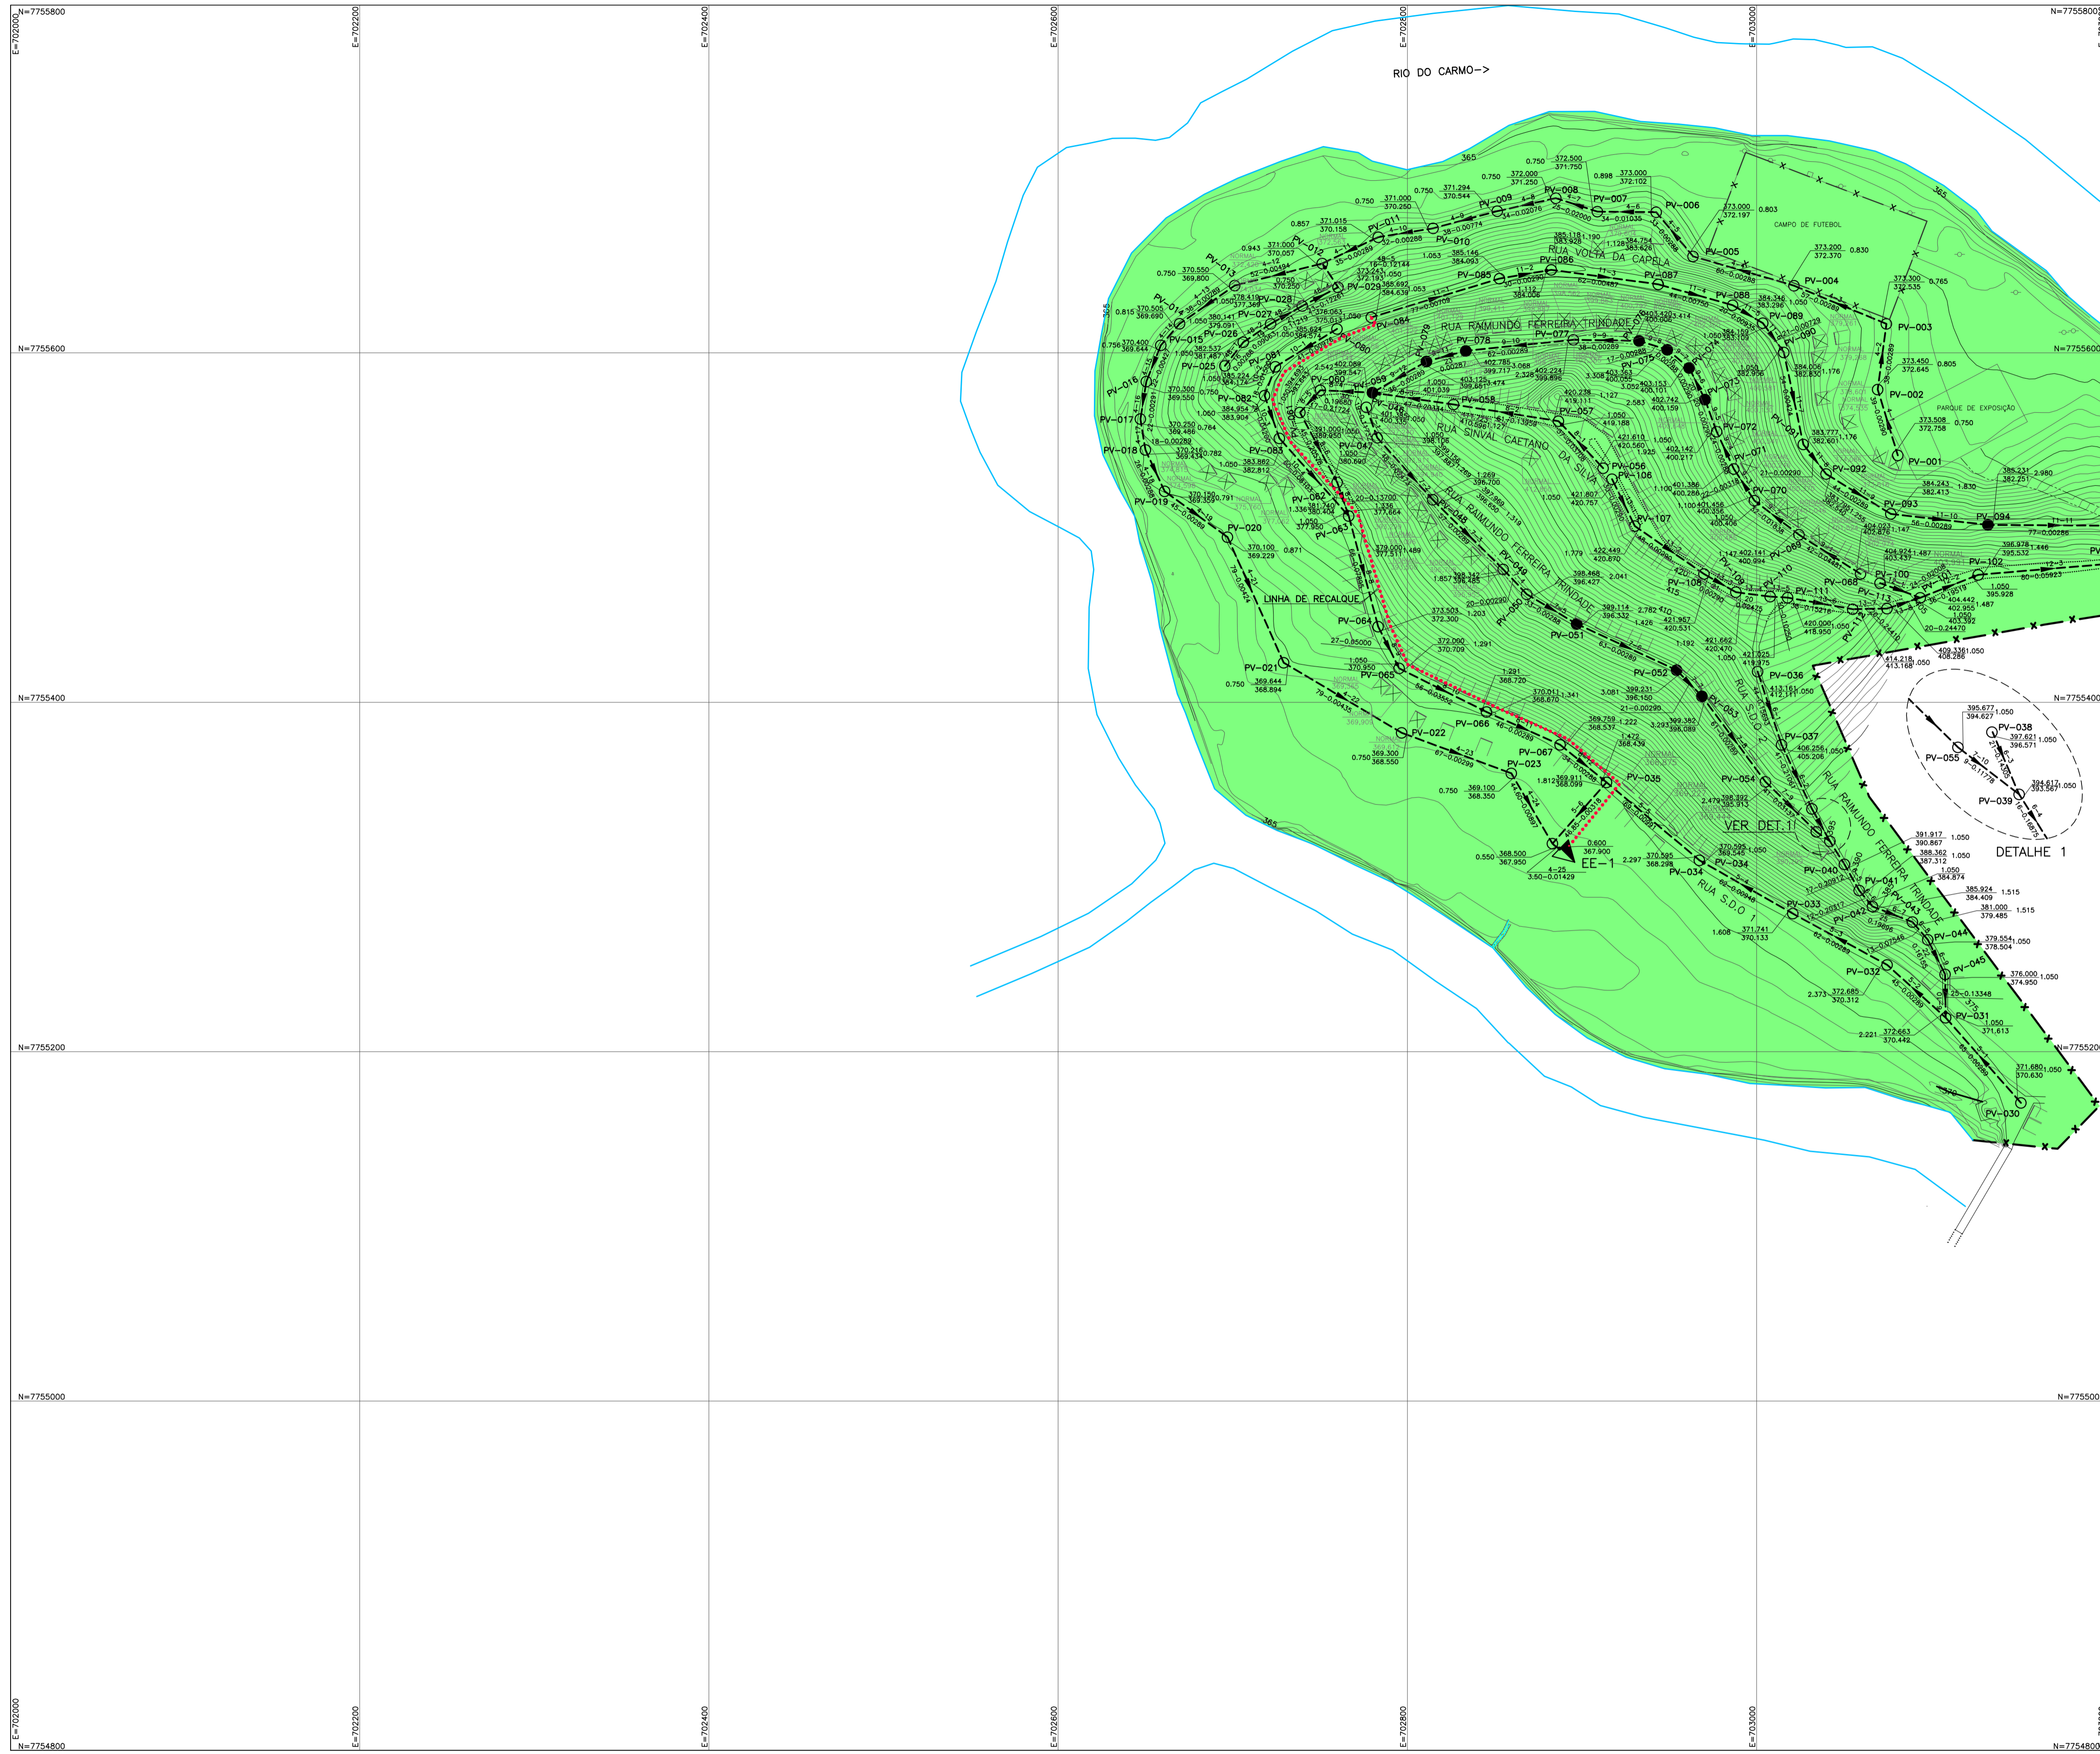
N=7755800
E=702000
E=702200
E=702400
E=702600
E=702800
E=703000
N=7755800

RIO DO CARMO->

CAMPO DE FUTEBOL
PARQUE DE EXPOSIÇÃO

RUA VOLTA DA CAPELA
RUA RAIMUNDO FERREIRA TRINDADE
RUA SINVAL CAETANO DA SILVA
RUA RAIMUNDO FERREIRA TRINDADE
RUA S.D.O
RUA RAIMUNDO FERREIRA TRINDADE
RUA S.D.O 1
LINHA DE RECALQUE

PV-001
PV-002
PV-003
PV-004
PV-005
PV-006
PV-007
PV-008
PV-009
PV-010
PV-011
PV-012
PV-013
PV-014
PV-015
PV-016
PV-017
PV-018
PV-019
PV-020
PV-021
PV-022
PV-023
PV-025
PV-026
PV-027
PV-028
PV-029
PV-030
PV-031
PV-032
PV-033
PV-034
PV-035
PV-036
PV-037
PV-038
PV-039
PV-040
PV-041
PV-042
PV-043
PV-044
PV-045
PV-047
PV-048
PV-049
PV-050
PV-051
PV-052
PV-053
PV-054
PV-055
PV-056
PV-057
PV-058
PV-059
PV-060
PV-062
PV-063
PV-064
PV-065
PV-066
PV-067
PV-068
PV-069
PV-070
PV-071
PV-072
PV-073
PV-074
PV-075
PV-076
PV-077
PV-078
PV-079
PV-080
PV-081
PV-082
PV-083
PV-084
PV-085
PV-086
PV-087
PV-088
PV-089
PV-090
PV-092
PV-093
PV-094
PV-100
PV-102
PV-106
PV-107
PV-108
PV-110
PV-111
PV-113

EE-1
VER DET.1
DETALHE 1

N=7755600
N=7755600
N=7755400
N=7755400
N=7755200
N=7755200
N=7755000
N=7755000

365
365
365
365
375
370

E=702000
E=702200
E=702400
E=702600
E=702800
E=703000
N=7754800
N=7754800